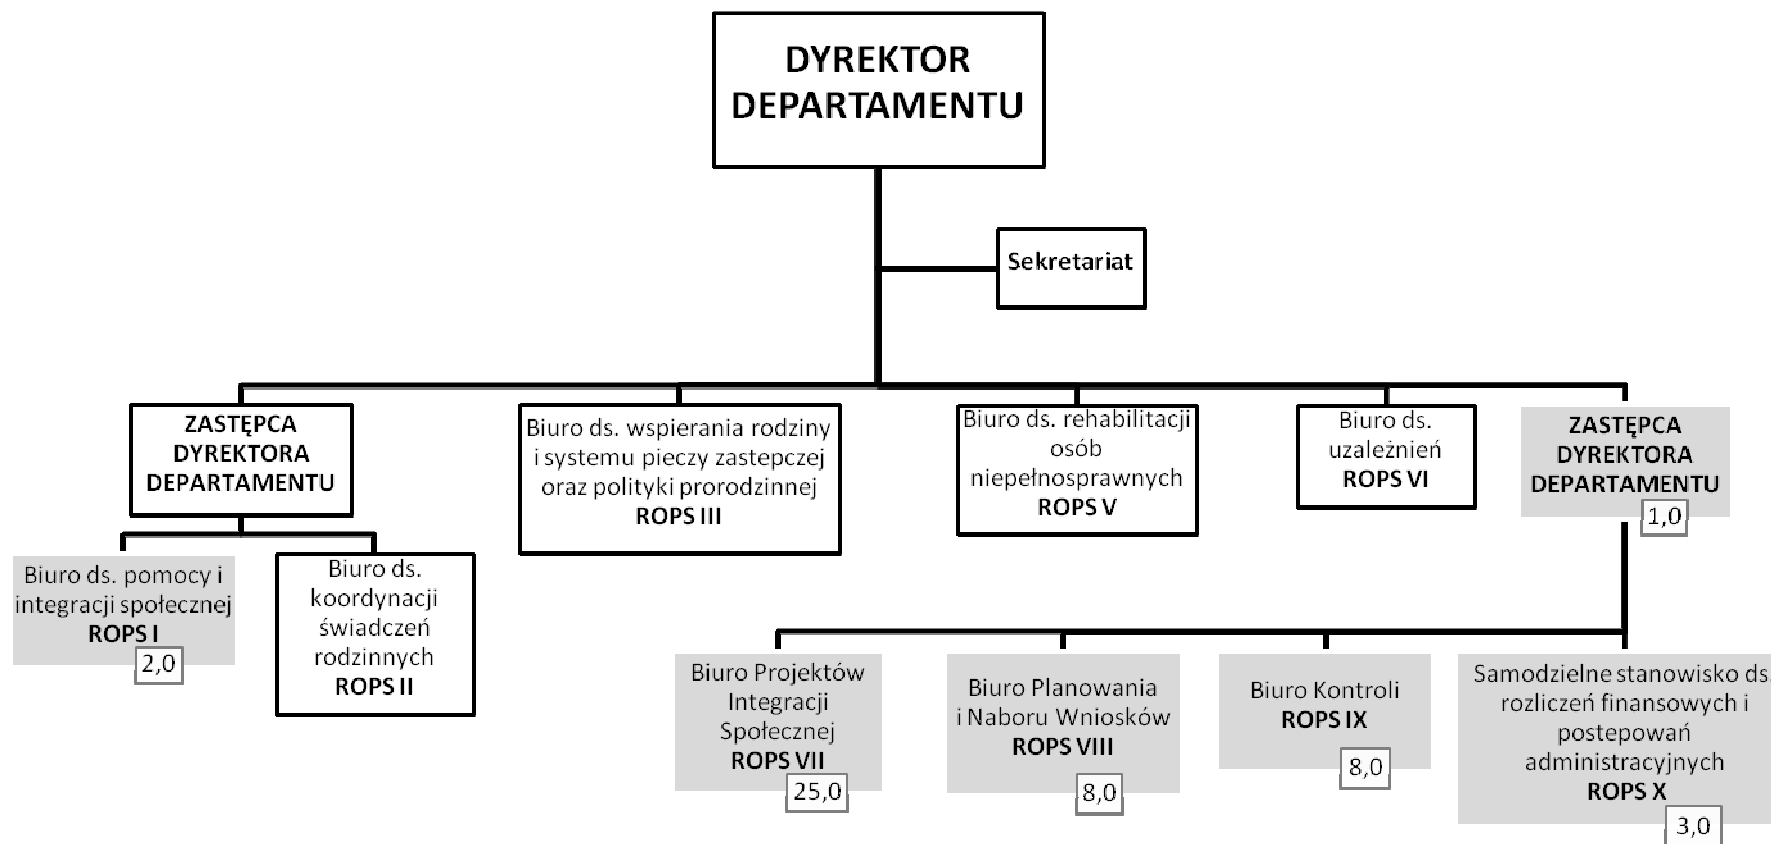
DYREKTOR DEPARTAMENTU

Sekretariat

ZASTĘPCA DYREKTORA DEPARTAMENTU

Biuro ds. wspierania rodziny i systemu pieczy zastepczej oraz polityki prorodzinnej ROPS III

Biuro ds. rehabilitacji osób niepełnosprawnych ROPS V

Biuro ds. uzależnień ROPS VI

ZASTĘPCA DYREKTORA DEPARTAMENTU
1,0

Biuro ds. pomocy i integracji społecznej ROPS I
2,0

Biuro ds. koordynacji świadczeń rodzinnych ROPS II

Biuro Projektów Integracji Społecznej ROPS VII
25,0

Biuro Planowania i Naboru Wniosków ROPS VIII
8,0

Biuro Kontroli ROPS IX
8,0

Samodzielne stanowisko ds. rozliczeń finansowych i postepowań administracyjnych ROPS X
3,0